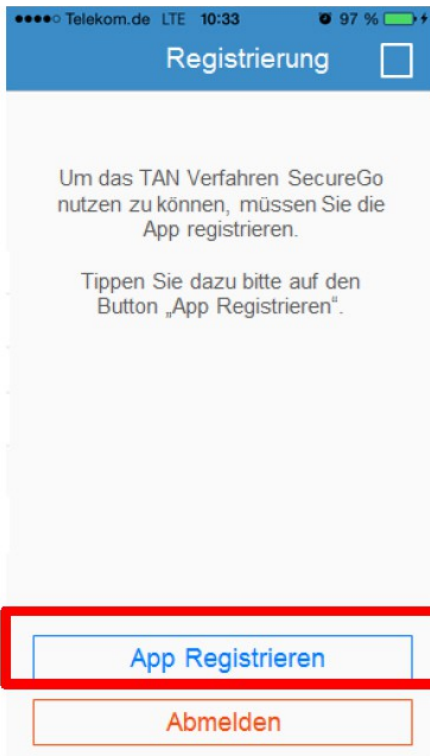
●●●●○ Telekom.de LTE 10:33 97 %

Registrierung

Um das TAN Verfahren SecureGo nutzen zu können, müssen Sie die App registrieren.

Tippen Sie dazu bitte auf den Button „App Registrieren“.

App Registrieren

Abmelden